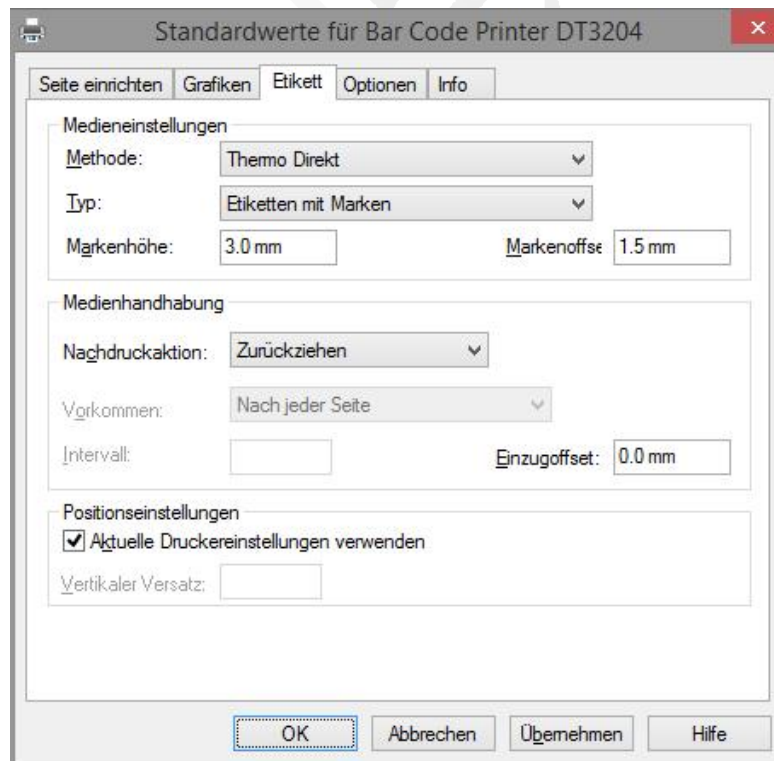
Standardwerte für Bar Code Printer DT3204

Seite einrichten | Grafiken | Etikett | Optionen | Info

Medieneinstellungen
Methode: Thermo Direkt
Typ: Etiketten mit Marken
Markenhöhe: 3.0 mm
Markenoffse 1.5 mm

Medienhandhabung
Nachdruckaktion: Zurückziehen
Vorkommen: Nach jeder Seite
Intervall:
Einzugoffset: 0.0 mm

Positionseinstellungen
Aktuelle Druckereinstellungen verwenden
Vertikaler Versatz:

OK | Abbrechen | Übernehmen | Hilfe